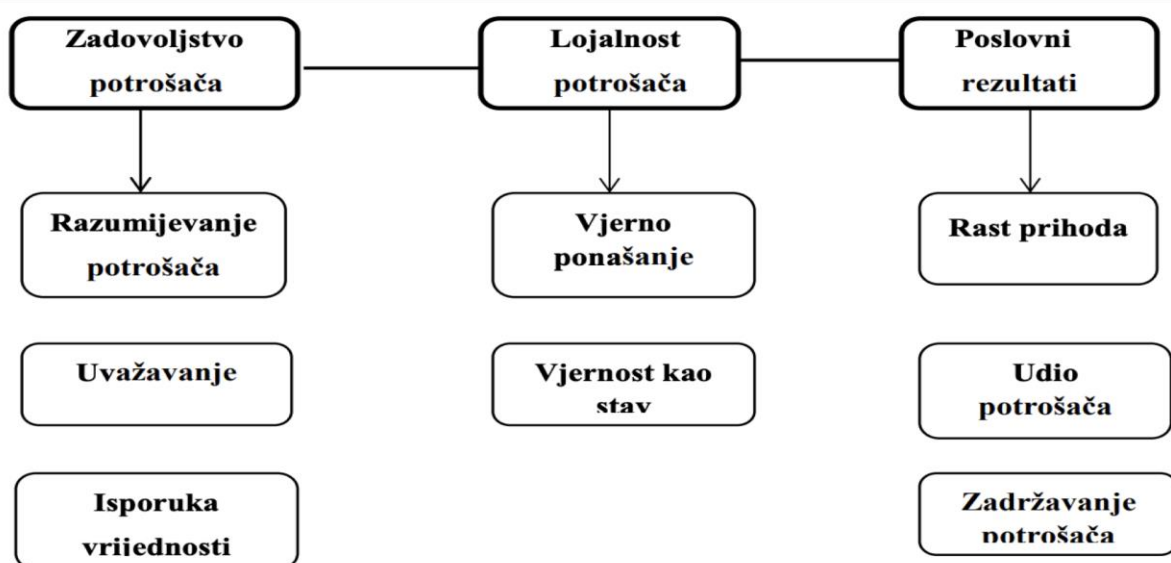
Zadovoljstvo potrošača

Lojalnost potrošača

Poslovni rezultati

Razumijevanje potrošača

Vjerno ponašanje

Rast prihoda

Uvažavanje

Vjernost kao stav

Udio potrošača

Isporuka vrijednosti

Zadržavanje potrošača